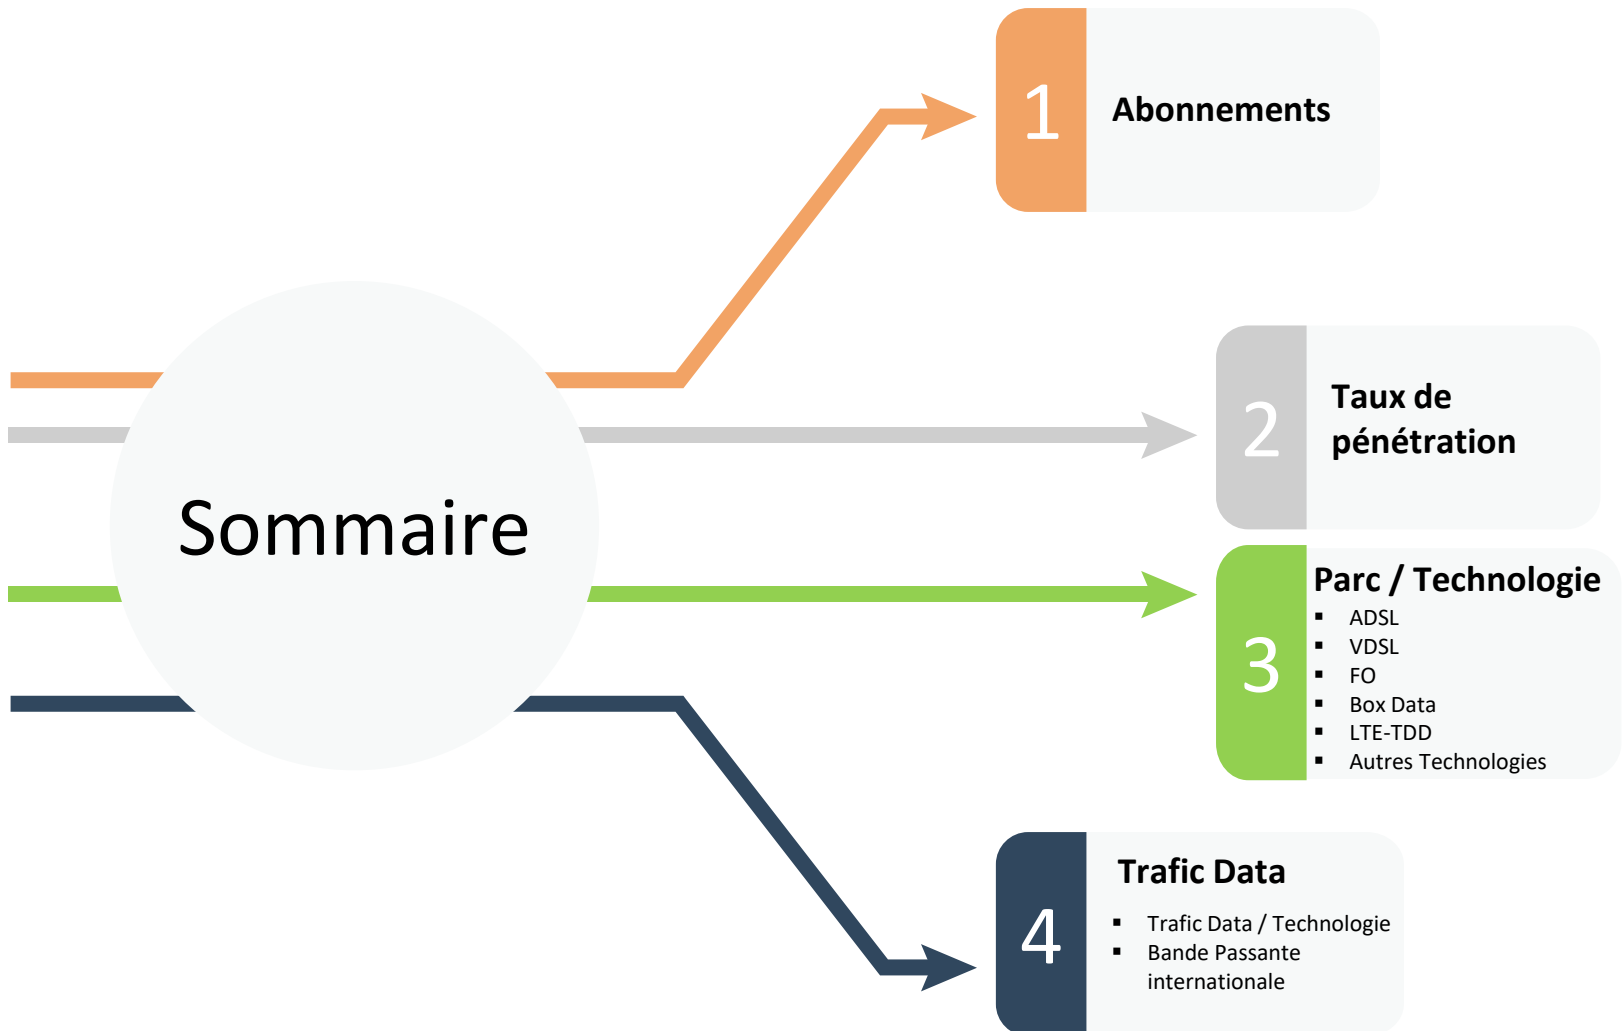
Sommaire

1 Abonnements

2 Taux de pénétration

3 Parc / Technologie
- ADSL
- VDSL
- FO
- Box Data
- LTE-TDD
- Autres Technologies

4 Trafic Data
- Trafic Data / Technologie
- Bande Passante internationale